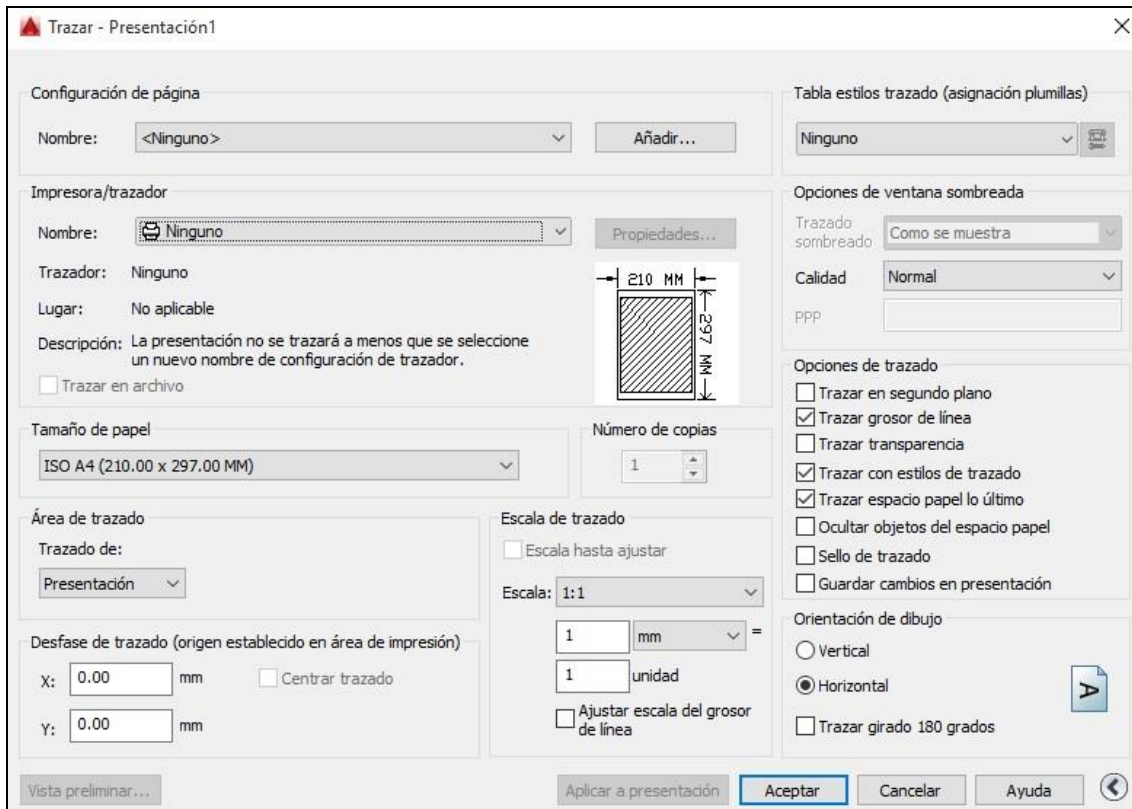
Trazar - Presentación1

Configuración de página

Nombre: <Ninguno> Añadir...

Impresora/trazador

Nombre: Ninguno Propiedades...

Trazador: Ninguno

Lugar: No aplicable

Descripción: La presentación no se trazará a menos que se seleccione un nuevo nombre de configuración de trazador.

Trazar en archivo

210 MM

297 MM

Tamaño de papel

ISO A4 (210.00 x 297.00 MM)

Número de copias

1

Área de trazado

Trazado de:

Presentación

Escala de trazado

Escala hasta ajustar

Escala: 1:1

1 mm =

1 unidad

Ajustar escala del grosor de línea

Desfase de trazado (origen establecido en área de impresión)

X: 0.00 mm Centrar trazado

Y: 0.00 mm

Tabla estilos trazado (asignación plumillas)

Ninguno

Opciones de ventana sombreada

Trazado sombreado Como se muestra

Calidad Normal

PPP

Opciones de trazado

Trazar en segundo plano

Trazar grosor de línea

Trazar transparencia

Trazar con estilos de trazado

Trazar espacio papel lo último

Ocultar objetos del espacio papel

Sello de trazado

Guardar cambios en presentación

Orientación de dibujo

Vertical

Horizontal

Trazar girado 180 grados

Vista preliminar... Aplicar a presentación Aceptar Cancelar Ayuda